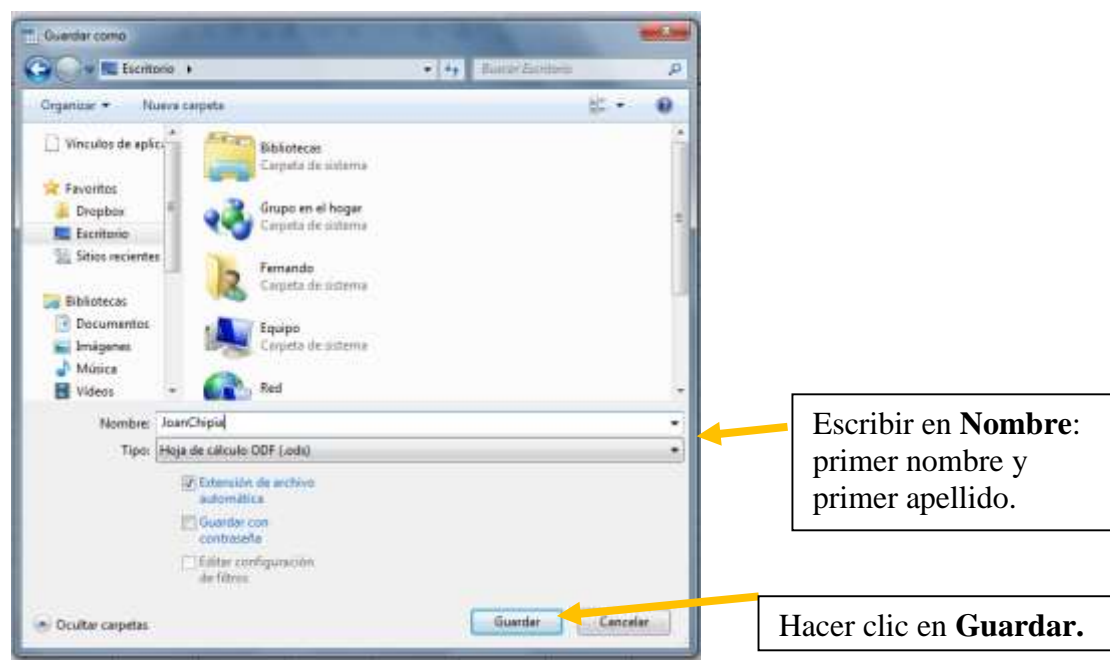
Guardar como

Escritorio ▸

Buscar Escritorio

Organizar ▾ Nueva carpeta

Vínculos de aplic

Favoritos
Dropbox
Escritorio
Sitios recientes

Bibliotecas
Documentos
Imágenes
Música
Vídeos

Bibliotecas
Carpeta de sistema

Grupo en el hogar
Carpeta de sistema

Fernando
Carpeta de sistema

Equipo
Carpeta de sistema

Red

Nombre: JoanChipia

Tipo: Hoja de cálculo ODF (.ods)

Extensión de archivo automática

Guardar con contraseña

Editar configuración de filtros

Ocultar carpetas

Guardar

Cancelar

Escribir en **Nombre**: primer nombre y primer apellido.

Hacer clic en **Guardar.**